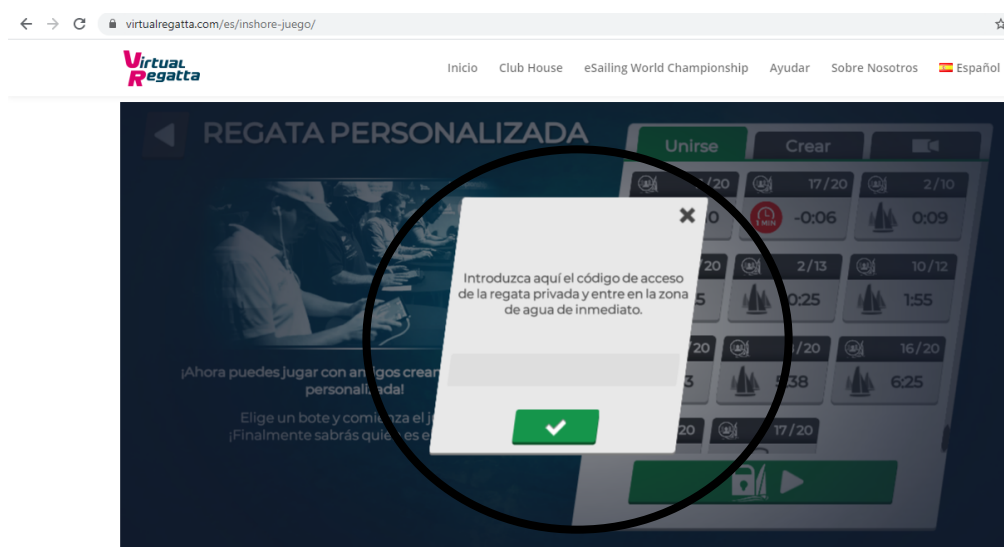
virtualregatta.com/es/inshore-juego/

Virtual Regatta

Inicio Club House eSailing World Championship Ayudar Sobre Nosotros Español

REGATA PERSONALIZADA

Unirse Crear

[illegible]/20 17/20 2/10
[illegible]0 -0:06 0:09
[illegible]20 2/13 10/12
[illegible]5 0:25 1:55
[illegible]20 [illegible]/20 16/20
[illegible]3 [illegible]38 6:25
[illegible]20 17/20

1 MIN

¡Ahora puedes jugar con an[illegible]gos crean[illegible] personali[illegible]ada!

Elige un bote y comi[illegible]za el j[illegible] ¡Finalmente sabrás qui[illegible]es e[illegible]

Introduzca aquí el código de acceso de la regata privada y entre en la zona de agua de inmediato.